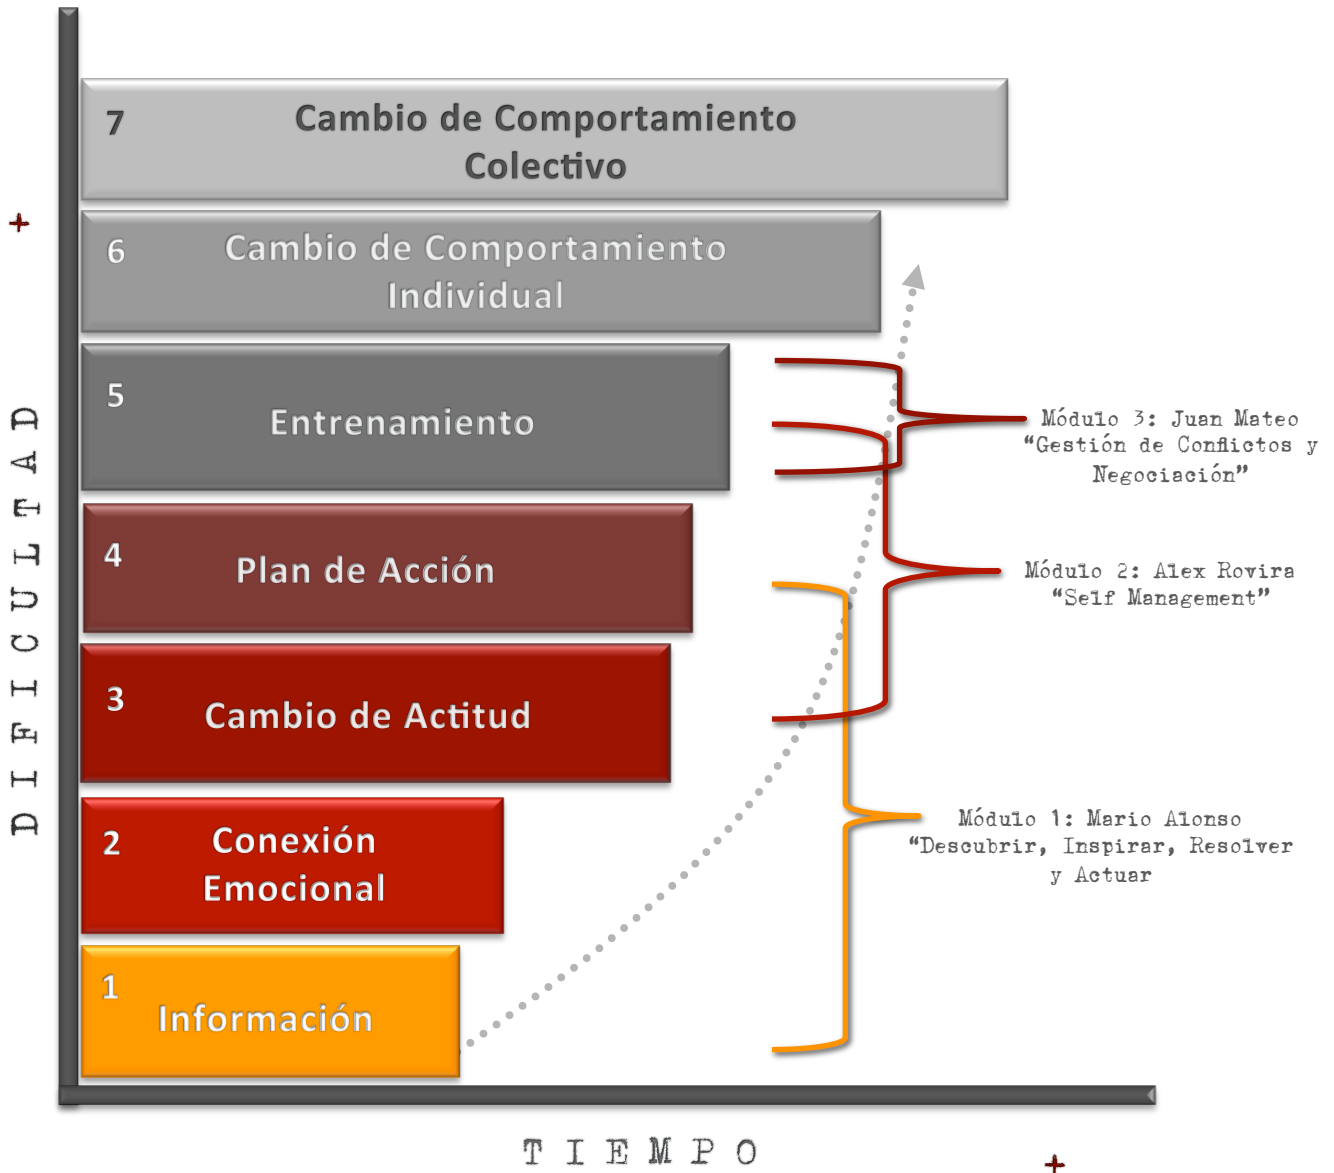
+

DIFICULTAD

7 Cambio de Comportamiento Colectivo

6 Cambio de Comportamiento Individual

5 Entrenamiento

4 Plan de Acción

3 Cambio de Actitud

2 Conexión Emocional

1 Información

Módulo 3: Juan Mateo “Gestión de Conflictos y Negociación”

Módulo 2: Alex Rovira “Self Management”

Módulo 1: Mario Alonso “Descubrir, Inspirar, Resolver y Actuar

TIEMPO

+